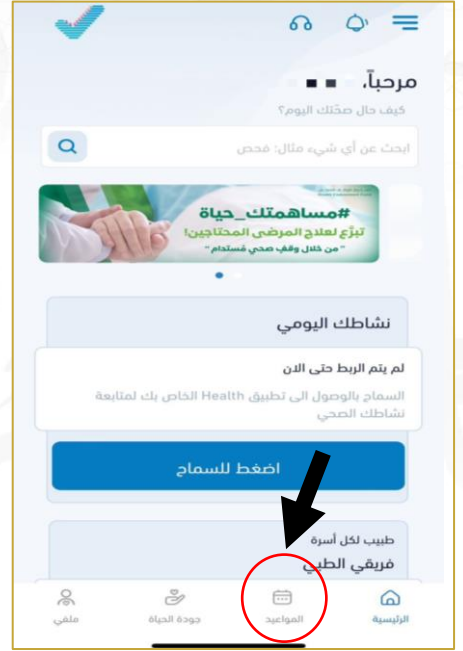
مرحباً، ■ ■

كيف حال صحّتك اليوم؟

ابحث عن أي شيء مثال: فحص

#مساهمتك_حياة
تبرّع لعلاج المرضى المحتاجين!
" من خلال وقف صحي مُستدام "

نشاطك اليومي

لم يتم الربط حتى الان

السماح بالوصول الى تطبيق Health الخاص بك لمتابعة نشاطك الصحي

اضغط للسماح

طبيب لكل أسرة
فريقي الطبي

الرئيسية
المواعيد
جودة الحياة
ملفي